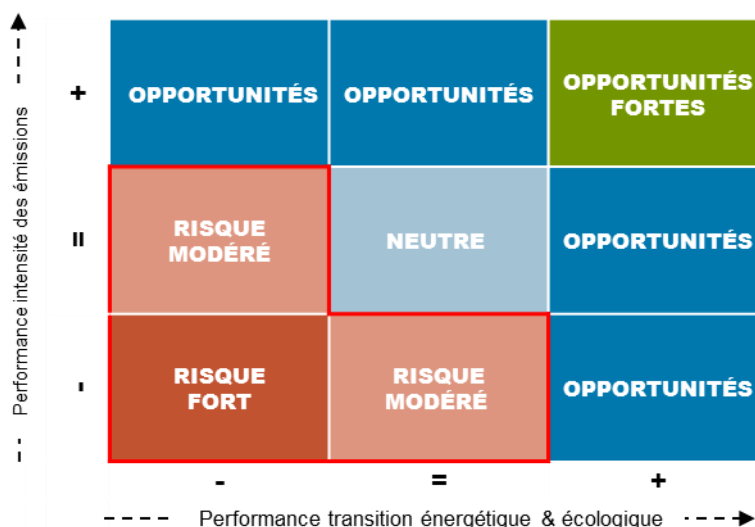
Performance intensité des émissions

+

=

-

| OPPORTUNITÉS | OPPORTUNITÉS | OPPORTUNITÉS FORTES |
|---|---|---|
| RISQUE MODÉRÉ | NEUTRE | OPPORTUNITÉS |
| RISQUE FORT | RISQUE MODÉRÉ | OPPORTUNITÉS |

- = +

Performance transition énergétique & écologique